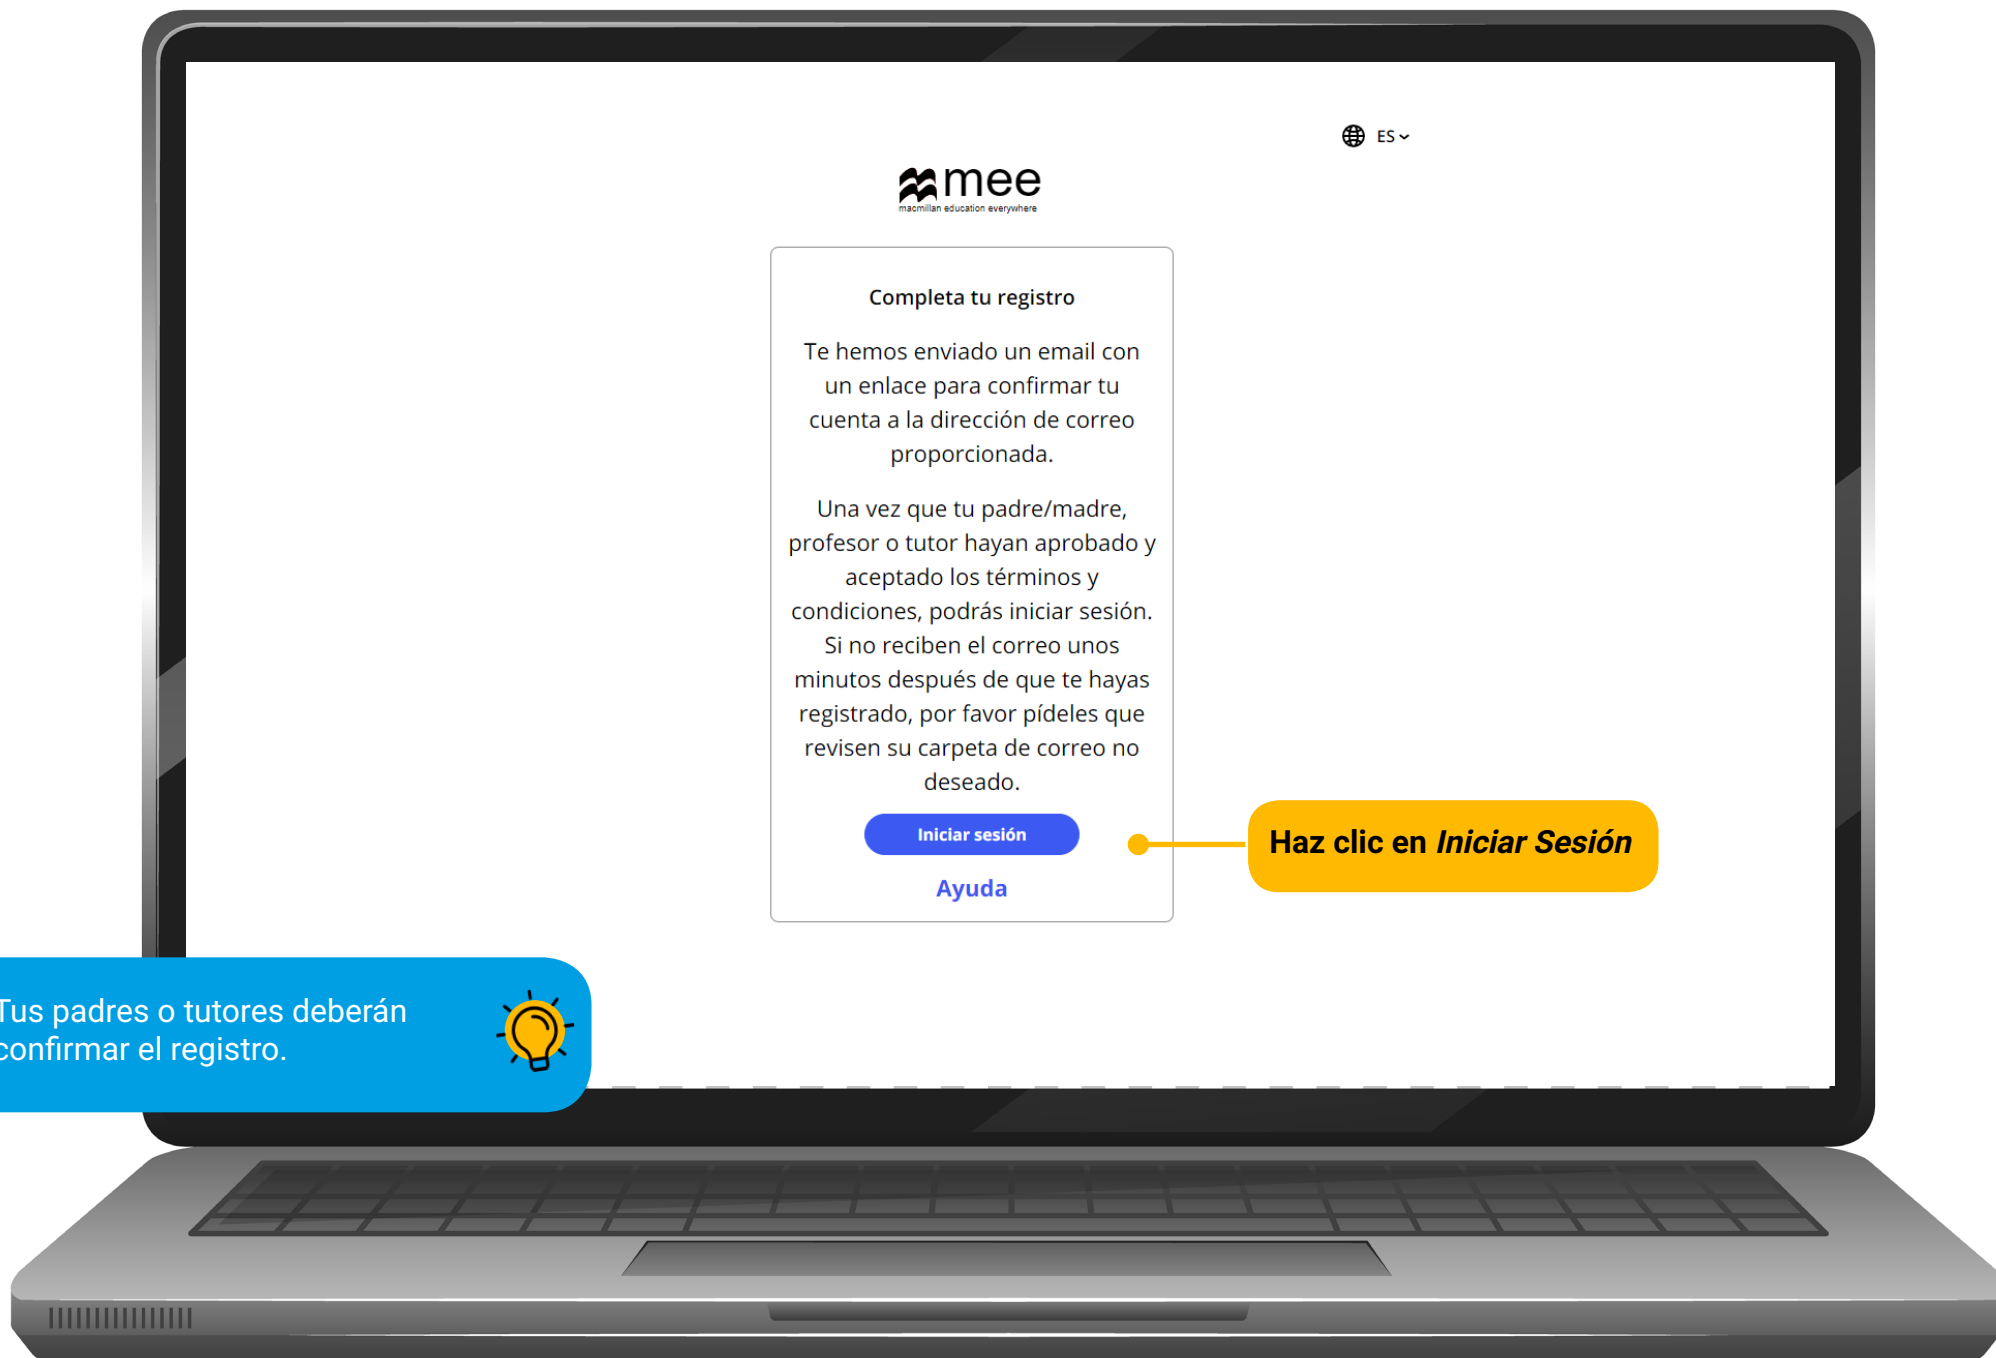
ES

mee
macmillan education everywhere

Completa tu registro

Te hemos enviado un email con un enlace para confirmar tu cuenta a la dirección de correo proporcionada.

Una vez que tu padre/madre, profesor o tutor hayan aprobado y aceptado los términos y condiciones, podrás iniciar sesión. Si no reciben el correo unos minutos después de que te hayas registrado, por favor pídeles que revisen su carpeta de correo no deseado.

Iniciar sesión

Ayuda

Haz clic en *Iniciar Sesión*

Tus padres o tutores deberán confirmar el registro.